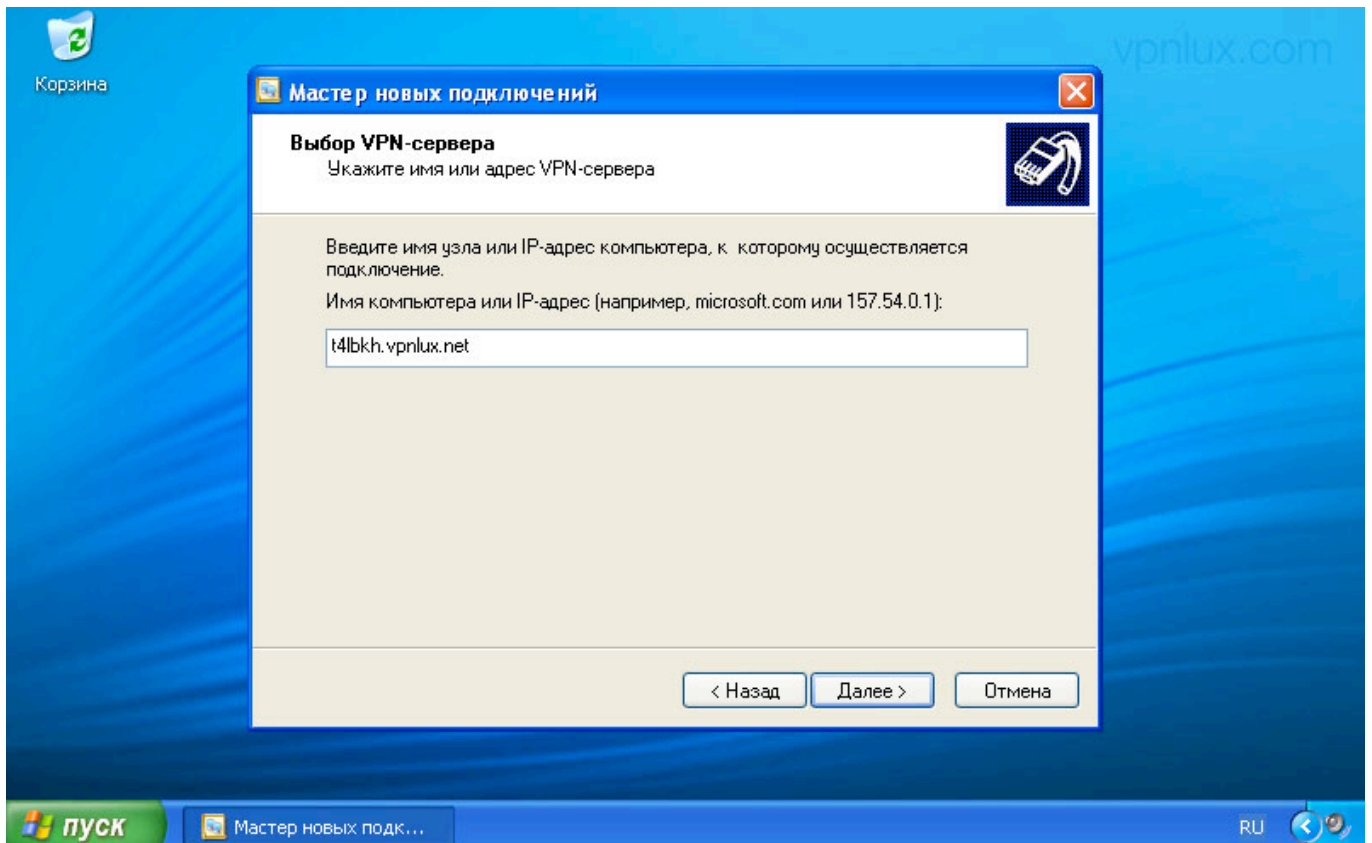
Корзина

vpnlux.com

Мастер новых подключений

Выбор VPN-сервера
Укажите имя или адрес VPN-сервера

Введите имя узла или IP-адрес компьютера, к которому осуществляется подключение.

Имя компьютера или IP-адрес (например, microsoft.com или 157.54.0.1):

t4lbkh.vpnlux.net

< Назад Далее > Отмена

пуск Мастер новых подк...

RU